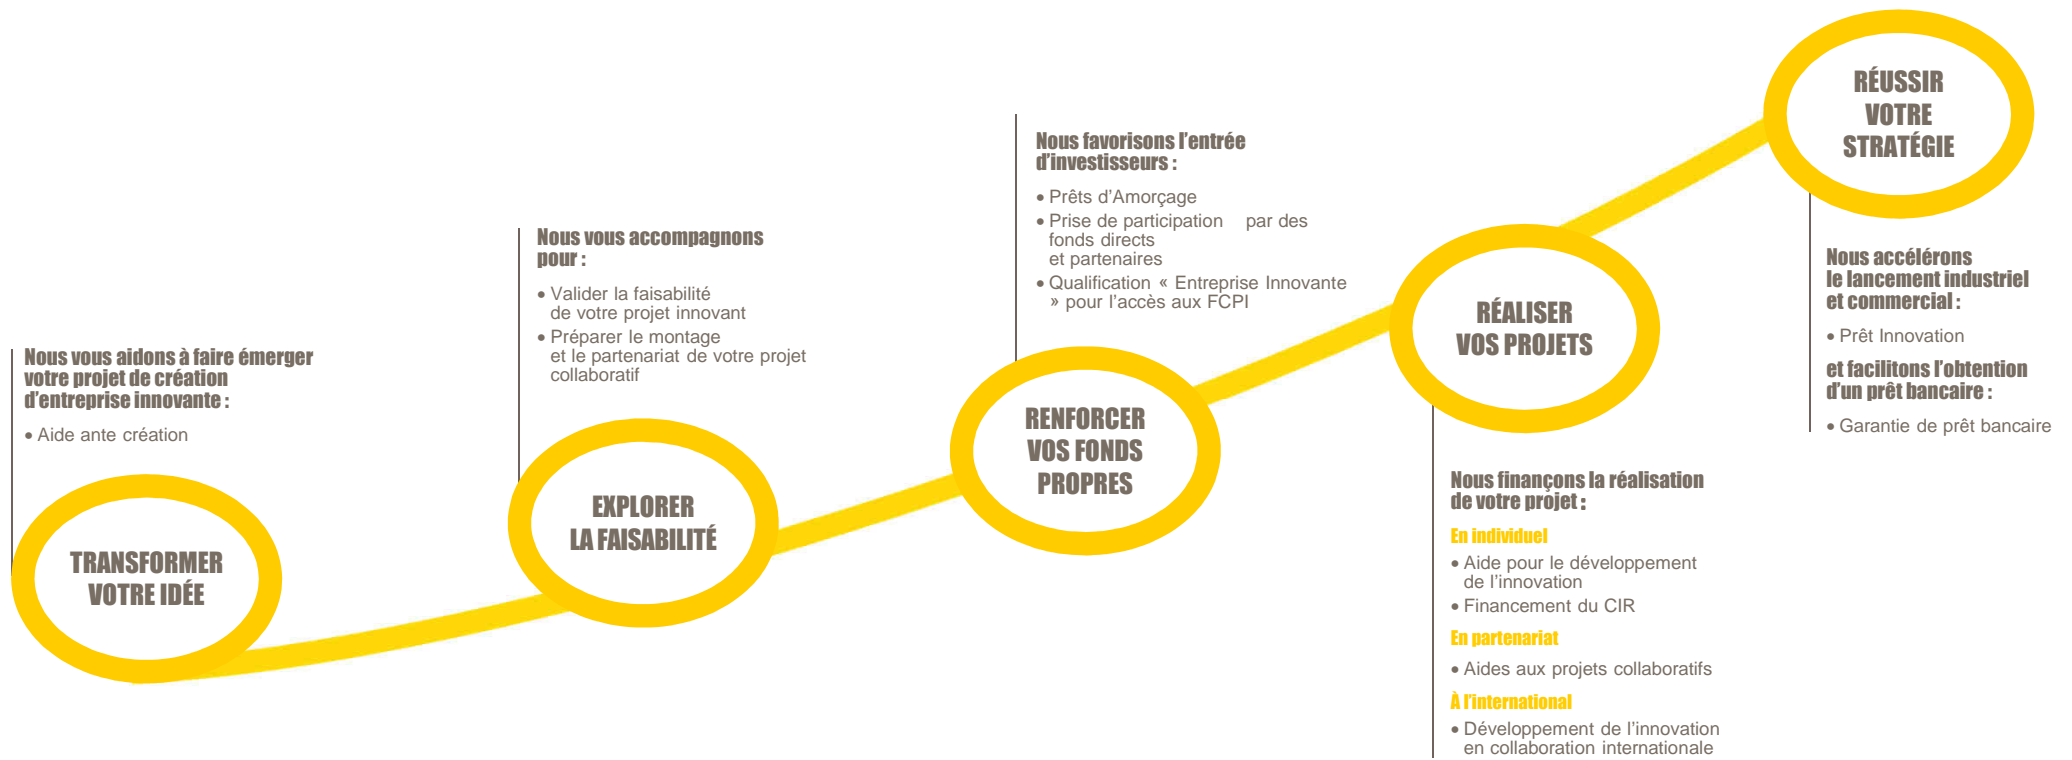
Nous vous aidons à faire émerger votre projet de création d'entreprise innovante :

• Aide ante création

TRANSFORMER VOTRE IDÉE

Nous vous accompagnons pour :

• Valider la faisabilité de votre projet innovant
• Préparer le montage et le partenariat de votre projet collaboratif

EXPLORER LA FAISABILITÉ

Nous favorisons l'entrée d'investisseurs :

• Prêts d'Amorçage
• Prise de participation par des fonds directs et partenaires
• Qualification « Entreprise Innovante » pour l'accès aux FCPI

RENFORCER VOS FONDS PROPRES

RÉALISER VOS PROJETS

Nous finançons la réalisation de votre projet :

En individuel

• Aide pour le développement de l'innovation
• Financement du CIR

En partenariat

• Aides aux projets collaboratifs

À l'international

• Développement de l'innovation en collaboration internationale

RÉUSSIR VOTRE STRATÉGIE

Nous accélérons le lancement industriel et commercial :

• Prêt Innovation

et facilitons l'obtention d'un prêt bancaire :

• Garantie de prêt bancaire